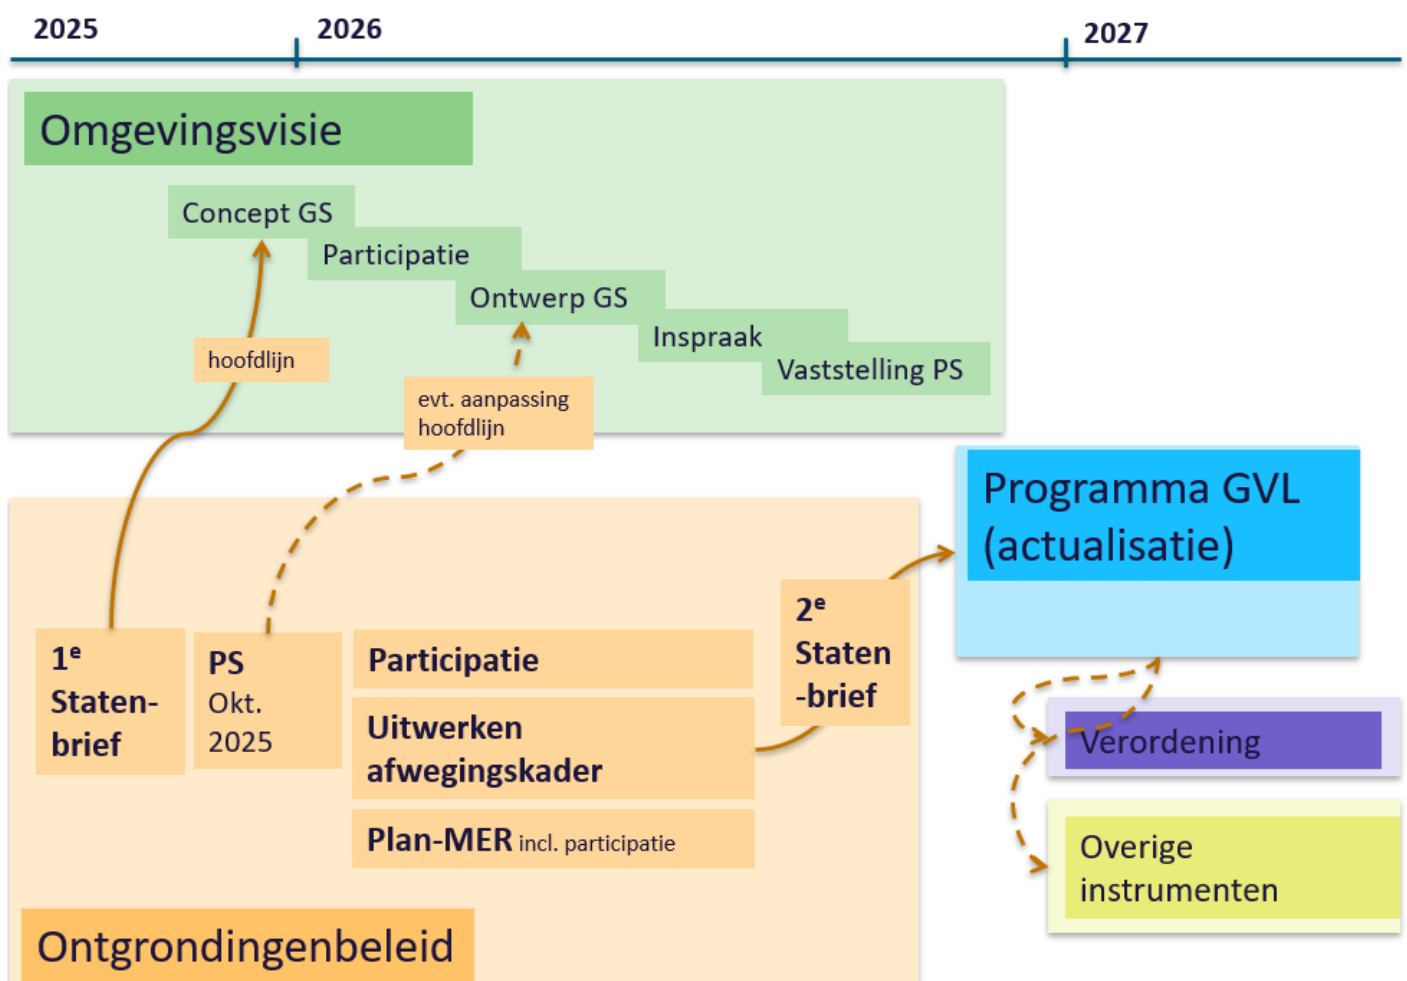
2025 2026 2027

Omgevingsvisie

Concept GS

Participatie

Ontwerp GS

Inspraak

Vaststelling PS

hoofdlijn

evt. aanpassing hoofdlijn

Programma GVL (actualisatie)

$1^e$ Statenbrief

PS Okt. 2025

Participatie

Uitwerken afwegingskader

Plan-MER incl. participatie

$2^e$ Staten-brief

Verordening

Overige instrumenten

Ontgrondingenbeleid